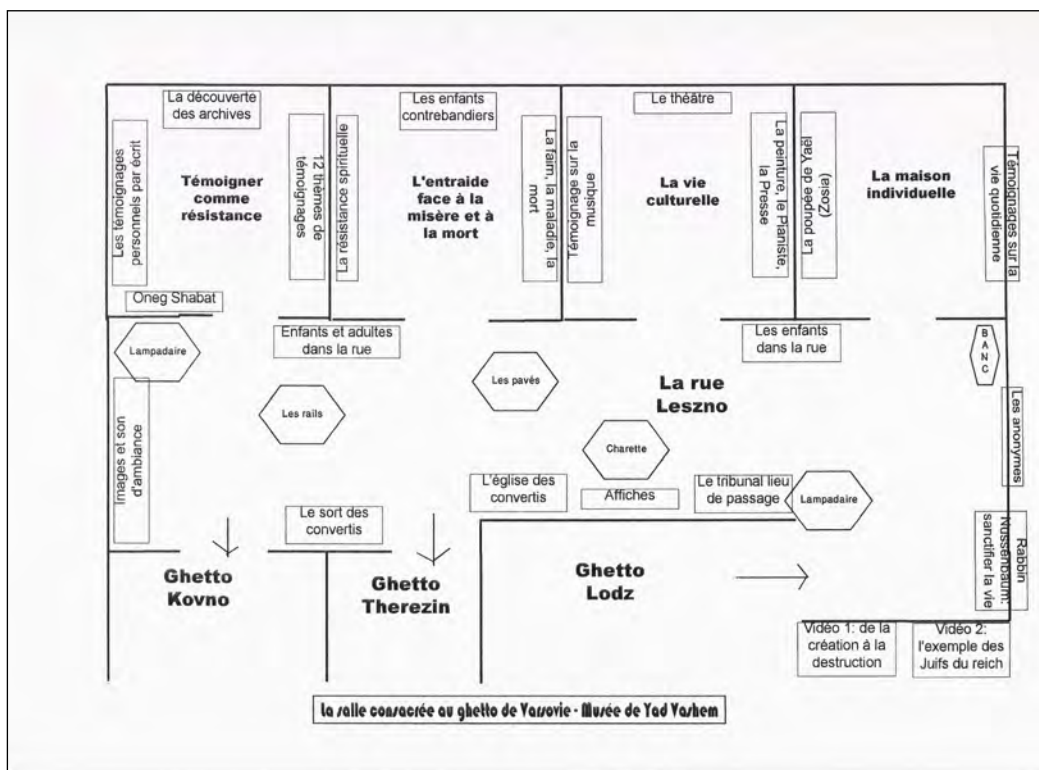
La découverte des archives

Les témoignages personnels par écrit

Témoigner comme résistance

12 thèmes de témoignages

La résistance spirituelle

Les enfants contrebandiers

L'entraide face à la misère et à la mort

La faim, la maladie, la mort

Témoignage sur la musique

Le théâtre

La vie culturelle

La peinture, le Pianiste, la Presse

La poupée de Yaël (Zosia)

La maison individuelle

Témoignages sur la vie quotidienne

Oneg Shabat

Enfants et adultes dans la rue

Lampadaire

Les pavés

Les enfants dans la rue

BANC

La rue Leszno

Les rails

Images et son d'ambiance

Charette

Les anonymes

L'église des convertis

Affiches

Le tribunal lieu de passage

Lampadaire

Le sort des convertis

Rabbin Nussenbaum: sanctifier la vie

Ghetto Kovno

Ghetto Therezin

Ghetto Lodz

Vidéo 1: de la création à la destruction

Vidéo 2: l'exemple des Juifs du reich

La salle consacrée au ghetto de Varsovie - Musée de Yad Vashem